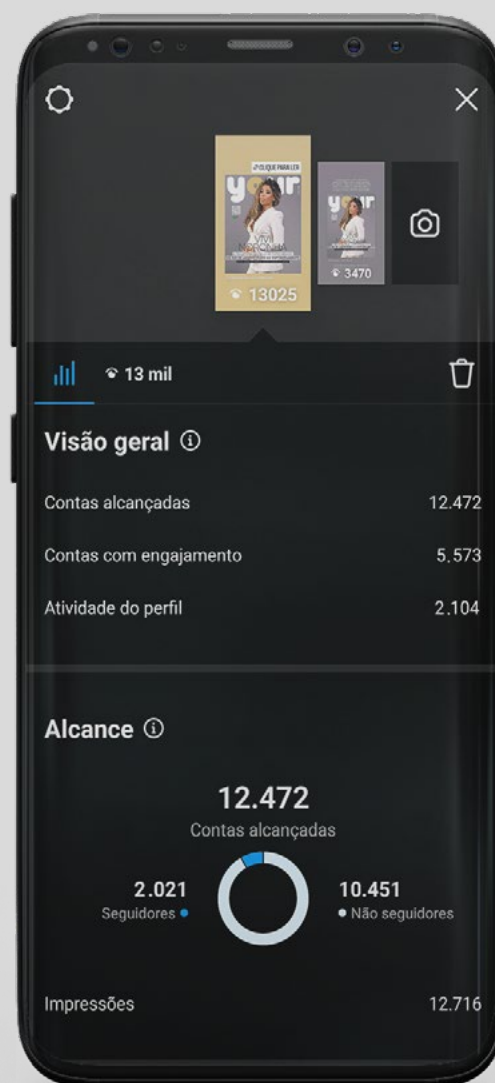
CLIQUE PARA LER
your
13025
your
3470

13 mil

Visão geral ⓘ

Contas alcançadas 12.472

Contas com engajamento 5.573

Atividade do perfil 2.104

Alcance ⓘ

12.472
Contas alcançadas

2.021
Seguidores

10.451
Não seguidores

Impressões 12.716